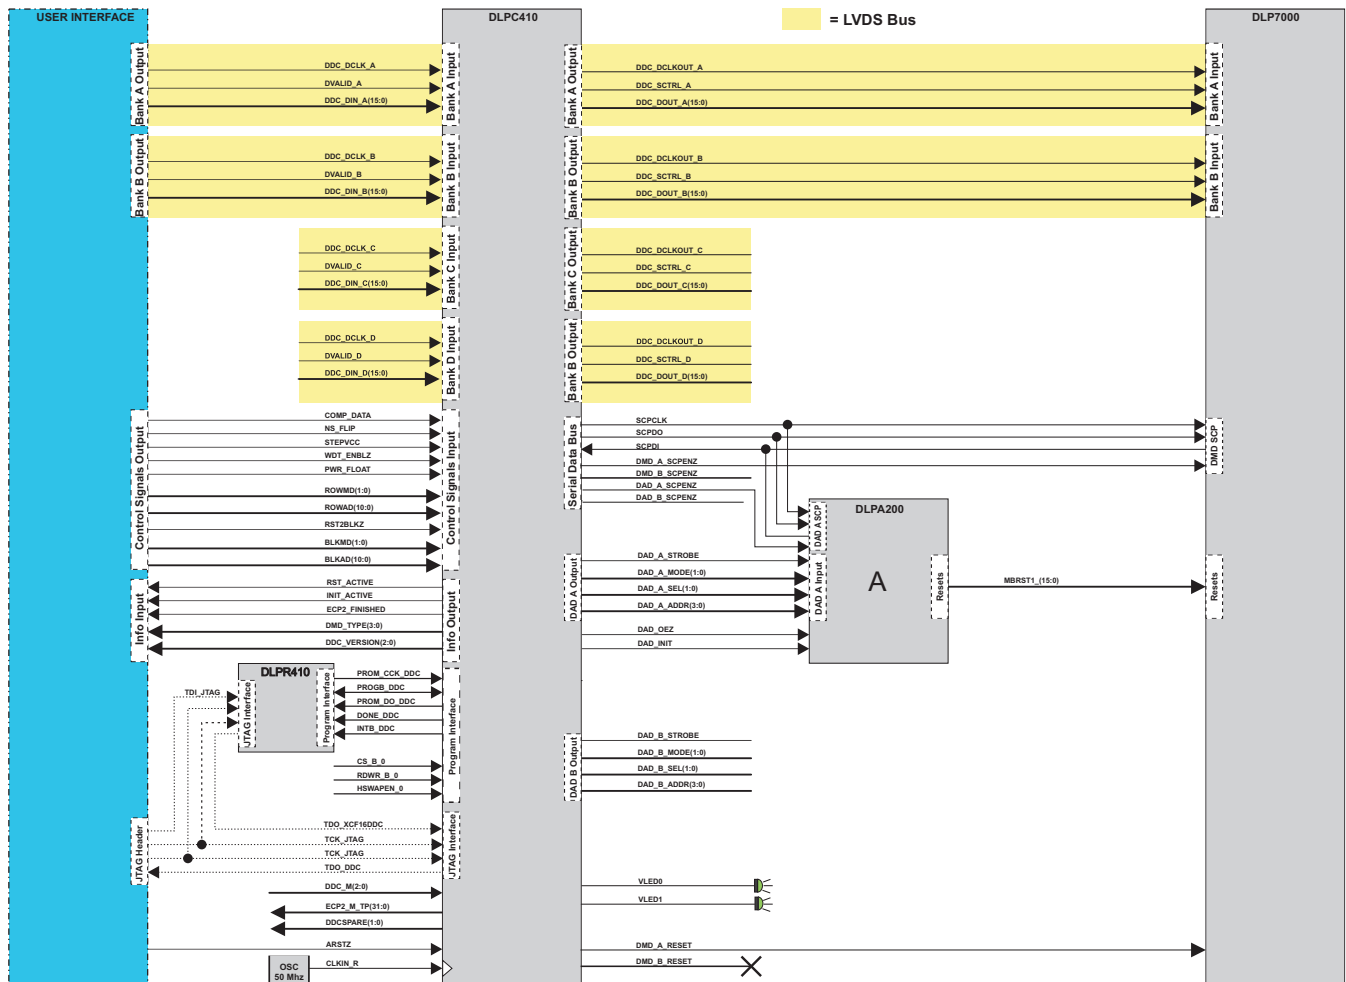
USER INTERFACE

DLPC410

= LVDS Bus

DLP7000

Bank A Output
DDC_DCLK_A
DVALID_A
DDC_DIN_A(15:0)
Bank A Input
Bank A Output
DDC_DCLKOUT_A
DDC_SCTRL_A
DDC_DOUT_A(15:0)
Bank A Input

Bank B Output
DDC_DCLK_B
DVALID_B
DDC_DIN_B(15:0)
Bank B Input
Bank B Output
DDC_DCLKOUT_B
DDC_SCTRL_B
DDC_DOUT_B(15:0)
Bank B Input

DDC_DCLK_C
DVALID_C
DDC_DIN_C(15:0)
Bank C Input
Bank C Output
DDC_DCLKOUT_C
DDC_SCTRL_C
DDC_DOUT_C(15:0)

DDC_DCLK_D
DVALID_D
DDC_DIN_D(15:0)
Bank D Input
Bank B Output
DDC_DCLKOUT_D
DDC_SCTRL_D
DDC_DOUT_D(15:0)

Control Signals Output
COMP_DATA
NS_FLIP
STEPVCC
WDT_ENBLZ
PWR_FLOAT
ROWMD(1:0)
ROWAD(10:0)
RST2BLKZ
BLKMD(1:0)
BLKAD(10:0)
Control Signals Input

Serial Data Bus
SCPCLK
SCPDO
SCPDI
DMD_A_SCPENZ
DMD_B_SCPENZ
DAD_A_SCPENZ
DAD_B_SCPENZ
DMD SCP

DLPA200
DAD A SCP
DAD A Input
A
Resets
MBRST1_(15:0)
Resets

Info Input
RST_ACTIVE
INIT_ACTIVE
ECP2_FINISHED
DMD_TYPE(3:0)
DDC_VERSION(2:0)
Info Output

DAD A Output
DAD_A_STROBE
DAD_A_MODE(1:0)
DAD_A_SEL(1:0)
DAD_A_ADDR(3:0)
DAD_OEZ
DAD_INIT

DLPR410
TDI_JTAG
JTAG Interface
Program Interface
PROM_CCK_DDC
PROGB_DDC
PROM_DO_DDC
DONE_DDC
INTB_DDC
CS_B_0
RDWR_B_0
HSWAPEN_0
Program Interface

DAD B Output
DAD_B_STROBE
DAD_B_MODE(1:0)
DAD_B_SEL(1:0)
DAD_B_ADDR(3:0)

JTAG Header
TDO_XCF16DDC
TCK_JTAG
TCK_JTAG
TDO_DDC
JTAG Interface

DDC_M(2:0)
ECP2_M_TP(31:0)
DDCSPARE(1:0)
VLED0
VLED1

ARSTZ
OSC 50 Mhz
CLKIN_R
DMD_A_RESET
DMD_B_RESET